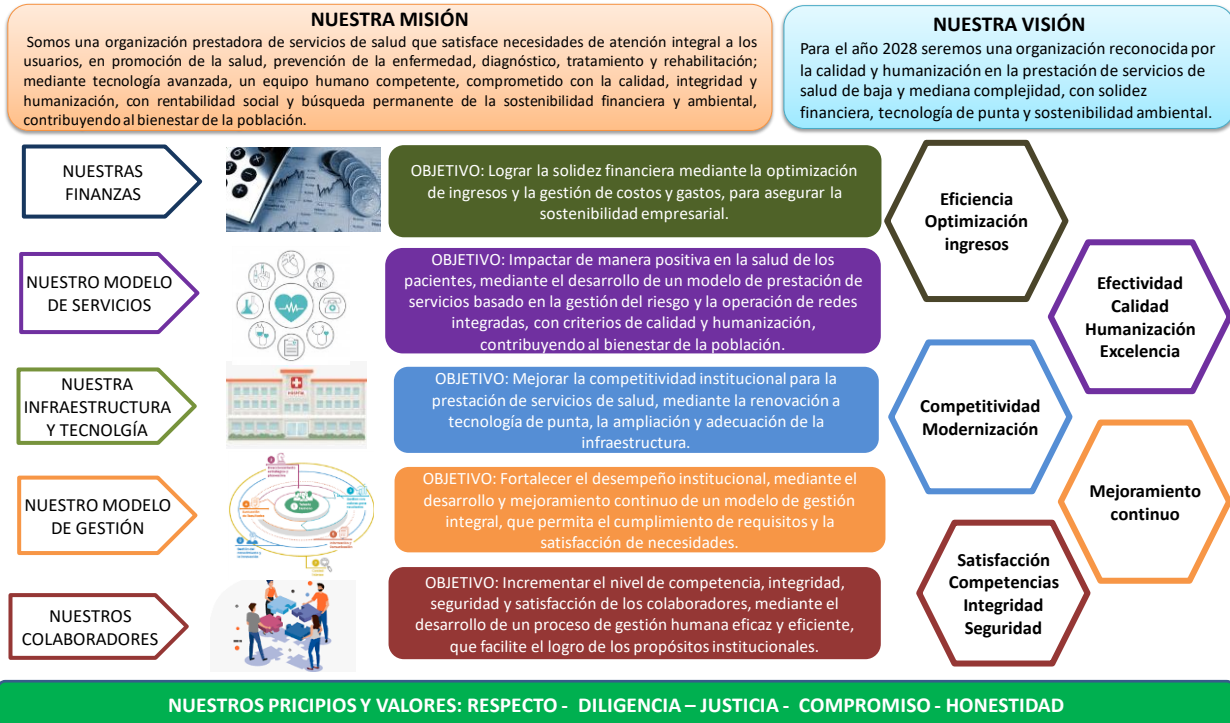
NUESTRA MISIÓN
Somos una organización prestadora de servicios de salud que satisface necesidades de atención integral a los usuarios, en promoción de la salud, prevención de la enfermedad, diagnóstico, tratamiento y rehabilitación; mediante tecnología avanzada, un equipo humano competente, comprometido con la calidad, integridad y humanización, con rentabilidad social y búsqueda permanente de la sostenibilidad financiera y ambiental, contribuyendo al bienestar de la población.

NUESTRA VISIÓN
Para el año 2028 seremos una organización reconocida por la calidad y humanización en la prestación de servicios de salud de baja y mediana complejidad, con solidez financiera, tecnología de punta y sostenibilidad ambiental.

NUESTRAS FINANZAS

OBJETIVO: Lograr la solidez financiera mediante la optimización de ingresos y la gestión de costos y gastos, para asegurar la sostenibilidad empresarial.

Eficiencia
Optimización
ingresos

NUESTRO MODELO DE SERVICIOS

OBJETIVO: Impactar de manera positiva en la salud de los pacientes, mediante el desarrollo de un modelo de prestación de servicios basado en la gestión del riesgo y la operación de redes integradas, con criterios de calidad y humanización, contribuyendo al bienestar de la población.

Efectividad
Calidad
Humanización
Excelencia

NUESTRA INFRAESTRUCTURA Y TECNOLGÍA

OBJETIVO: Mejorar la competitividad institucional para la prestación de servicios de salud, mediante la renovación a tecnología de punta, la ampliación y adecuación de la infraestructura.

Competitividad
Modernización

NUESTRO MODELO DE GESTIÓN

OBJETIVO: Fortalecer el desempeño institucional, mediante el desarrollo y mejoramiento continuo de un modelo de gestión integral, que permita el cumplimiento de requisitos y la satisfacción de necesidades.

Mejoramiento
continuo

NUESTROS COLABORADORES

OBJETIVO: Incrementar el nivel de competencia, integridad, seguridad y satisfacción de los colaboradores, mediante el desarrollo de un proceso de gestión humana eficaz y eficiente, que facilite el logro de los propósitos institucionales.

Satisfacción
Competencias
Integridad
Seguridad

NUESTROS PRICIPIOS Y VALORES: RESPECTO - DILIGENCIA – JUSTICIA - COMPROMISO - HONESTIDAD